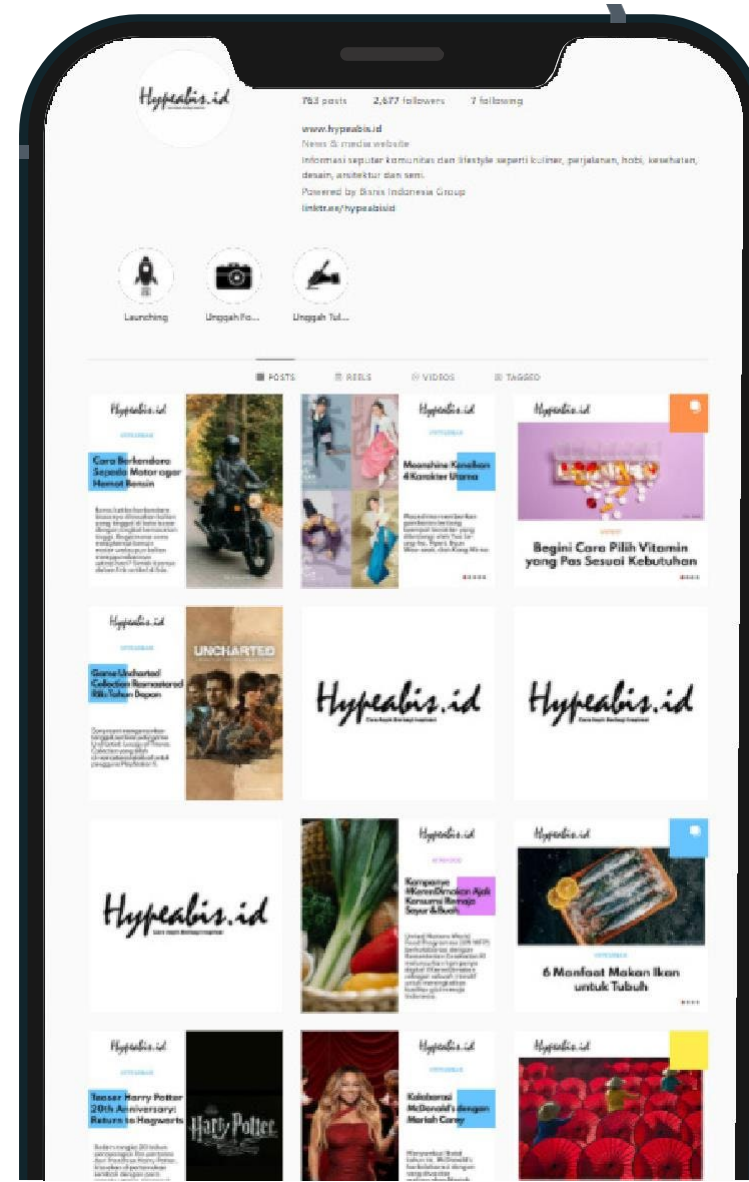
Hypeabis.id

763 posts 2,477 followers 7 following

www.hypeabis.id
News & media website
Informasi seputar komunitas dan lifestyle seperti kuliner, perjalanan, hobi, kesehatan, desain, arsitektur dan seni.
Powered by Bisnis Indonesia Group
linktr.ee/hypeabisid

Launching Unggah Fo... Unggah Tul...

POSTS REELS VIDEOS TAGGED

Hypeabis.id
Cara Berkendara Sepeda Motor agar Hemat Bensin
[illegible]

Hypeabis.id
Moonshine Kenalkan 4 Karakter Utama
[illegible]

Hypeabis.id
Begini Cara Pilih Vitamin yang Pas Sesuai Kebutuhan

Hypeabis.id
UNCHARTED
Game Uncharted Collection Remastered Rilis Tahun Depan
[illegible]

Hypeabis.id

Hypeabis.id

Hypeabis.id

Hypeabis.id
Kampanye #KenaDimakan Ajak Konsumsi Remaja Sayur & Buah
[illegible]

Hypeabis.id
6 Manfaat Makan Ikan untuk Tubuh

Hypeabis.id
Teaser Harry Potter 20th Anniversary: Return to Hogwarts
Harry Potter
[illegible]

Hypeabis.id
Kolaborasi McDonald's dengan Mariah Carey
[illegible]

Hypeabis.id